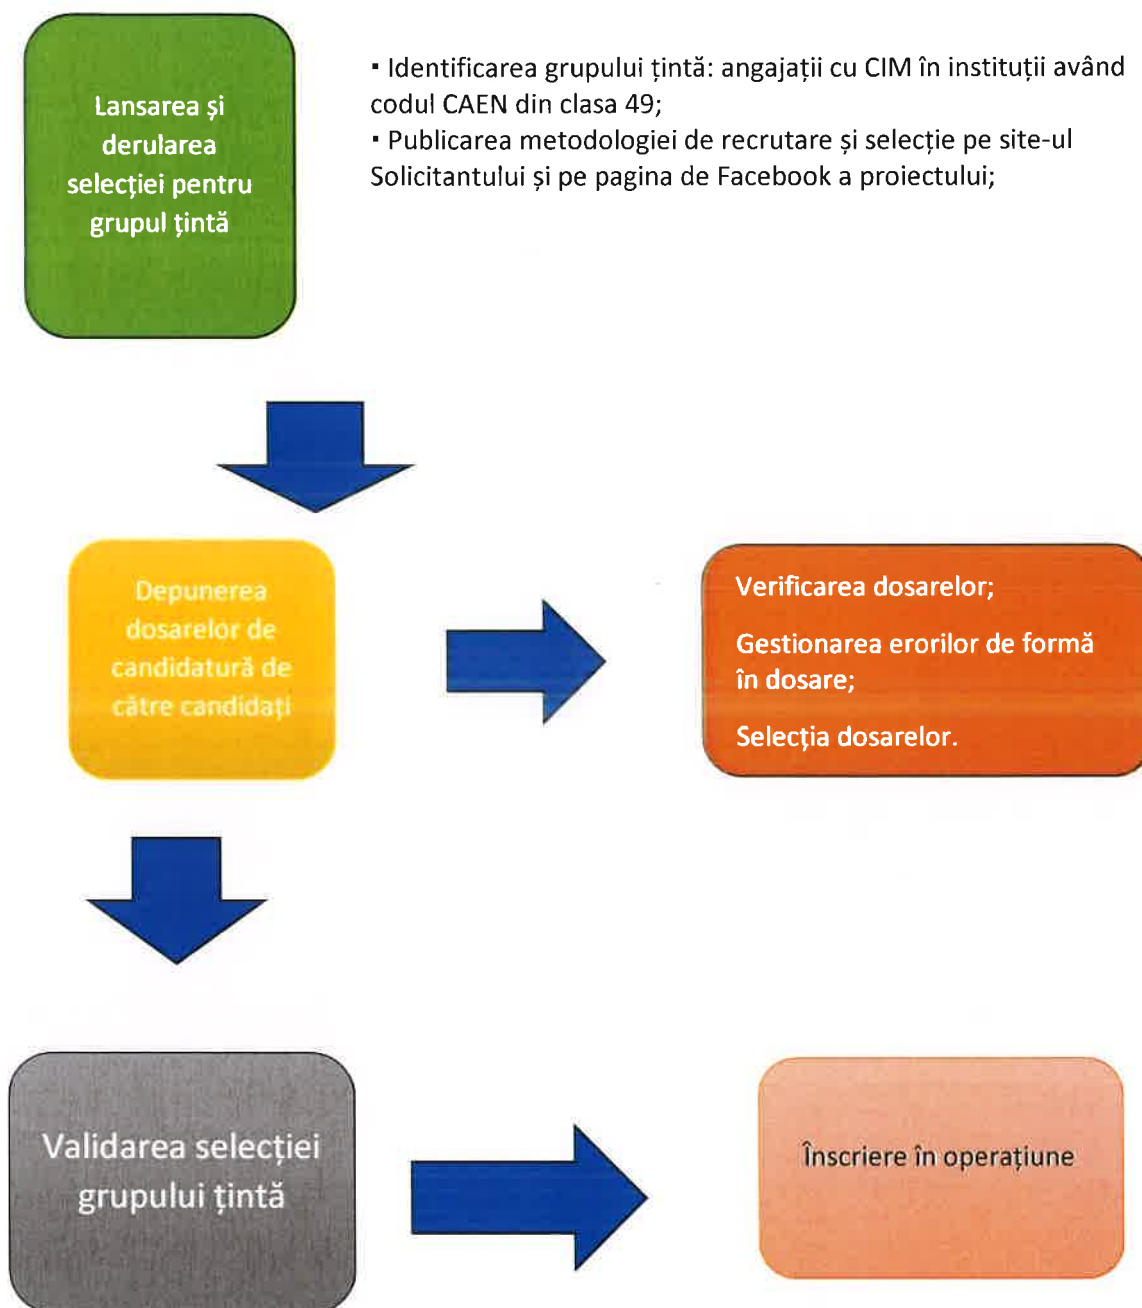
Lansarea și derularea selecției pentru grupul țintă

▪ Identificarea grupului țintă: angajații cu CIM în instituții având codul CAEN din clasa 49;
▪ Publicarea metodologiei de recrutare și selecție pe site-ul Solicitantului și pe pagina de Facebook a proiectului;

Depunerea dosarelor de candidatură de către candidați

Verificarea dosarelor;

Gestionarea erorilor de formă în dosare;

Selecția dosarelor.

Validarea selecției grupului țintă

Înscriere în operațiune